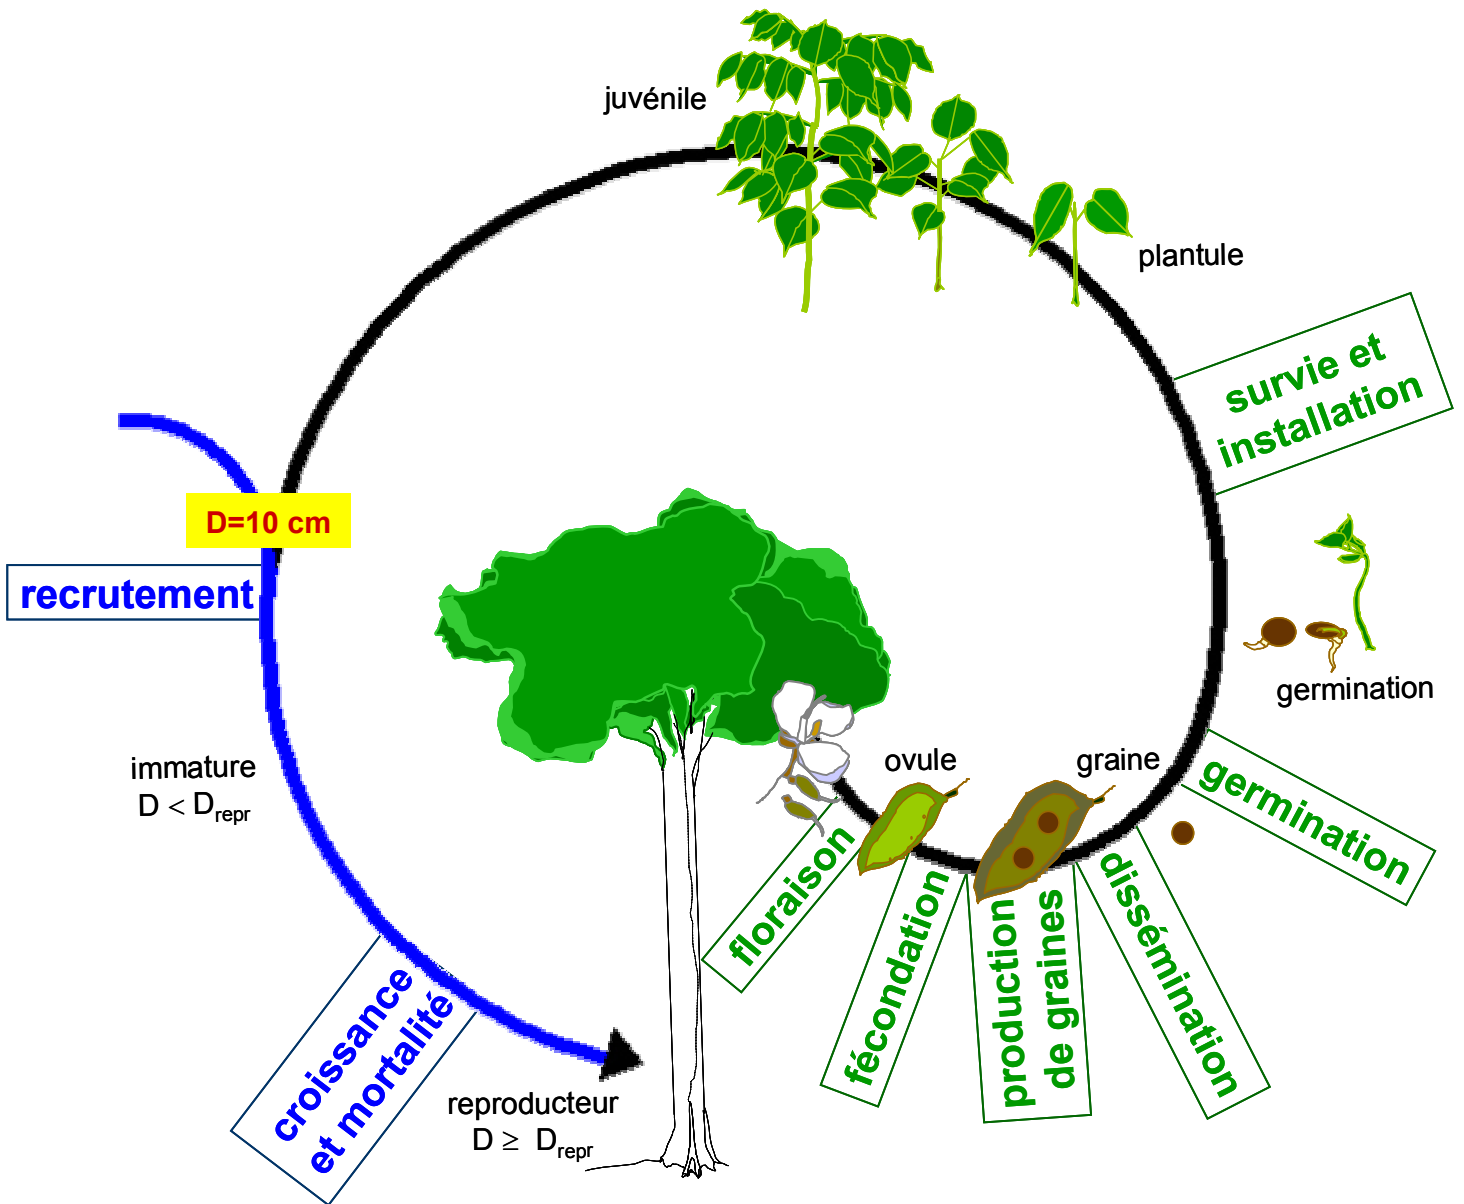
juvénile

plantule

survie et installation

D=10 cm

recrutement

germination

immature
$D < D_{repr}$

ovule

graine

germination

floraison

fécondation

production de graines

dissémination

croissance et mortalité

reproducteur
$D \geq D_{repr}$